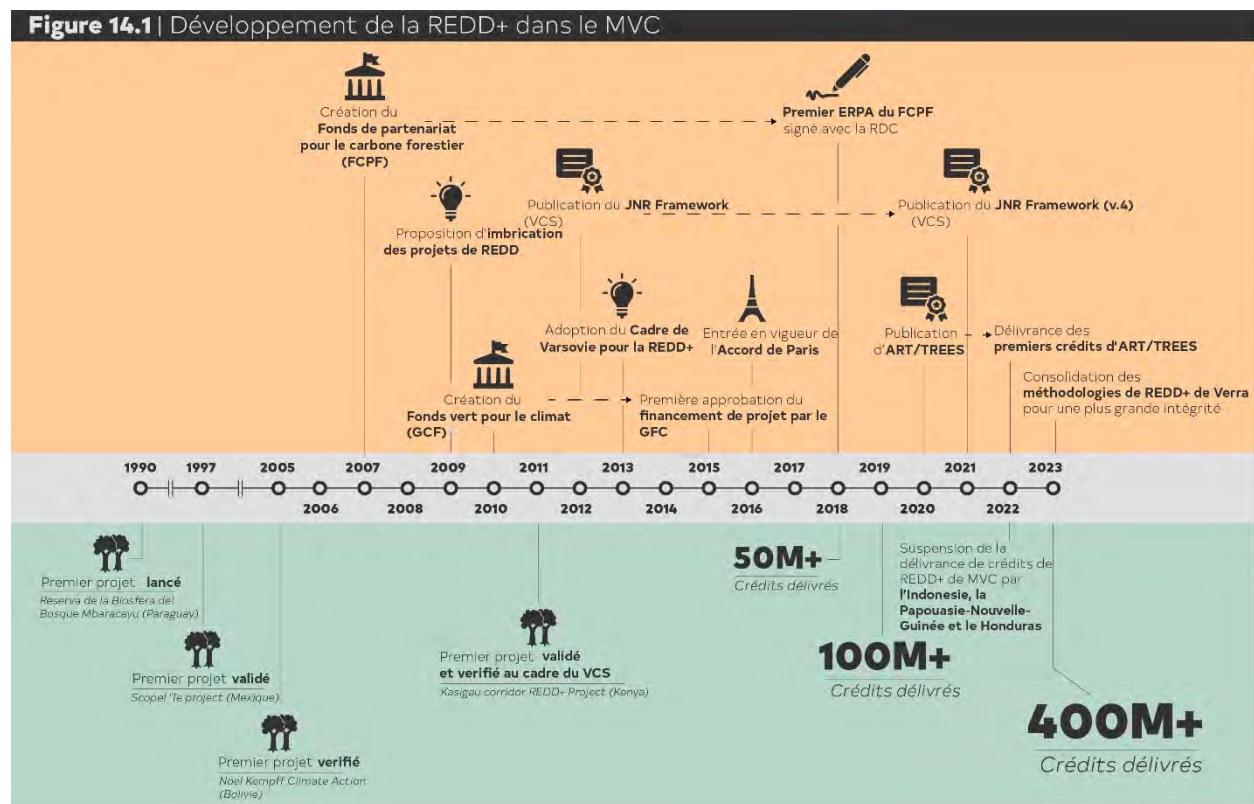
Figure 14.1 | Développement de la REDD+ dans le MVC

Création du Fonds de partenariat pour le carbone forestier (FCPF)

Premier ERPA du FCPF signé avec la RDC

Publication du JNR Framework (VCS)

Publication du JNR Framework (v.4) (VCS)

Proposition d'imbrication des projets de REDD

Adoption du Cadre de Varsovie pour la REDD+

Entrée en vigueur de l'Accord de Paris

Publication d'ART/TREES

Délivrance des premiers crédits d'ART/TREES

Consolidation des méthodologies de REDD+ de Verra pour une plus grande intégrité

Création du Fonds vert pour le climat (GCF)

Première approbation du financement de projet par le GFC

1990 1997 2005 2006 2007 2008 2009 2010 2011 2012 2013 2014 2015 2016 2017 2018 2019 2020 2021 2022 2023

50M+
Crédits délivrés

Suspension de la délivrance de crédits de REDD+ de MVC par l'Indonesie, la Papouasie-Nouvelle-Guinée et le Honduras

Premier projet lancé
Reserva de la Biosfera del Bosque Mbaracayu (Paraguay)

Premier projet validé
Scopel 'Te project (Mexique)

Premier projet verifié
Noel Kempff Climate Action (Bolivie)

Premier projet validé et verifié au cadre du VCS
Kasigau corridor REDD+ Project (Kenya)

100M+
Crédits délivrés

400M+
Crédits délivrés